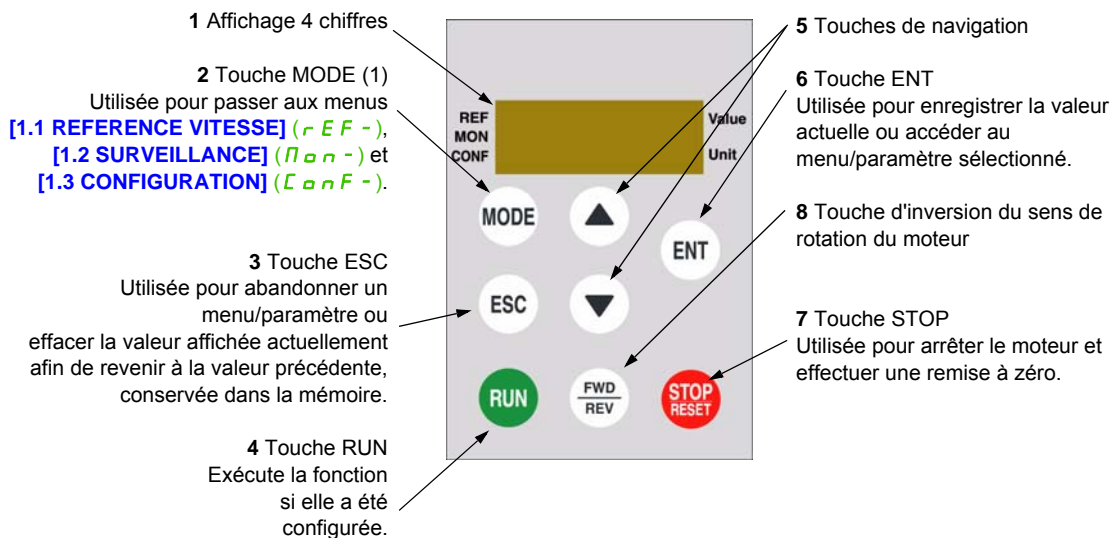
1 Affichage 4 chiffres

2 Touche MODE (1)
Utilisée pour passer aux menus
[1.1 REFERENCE VITESSE] (r E F -),
[1.2 SURVEILLANCE] (M o n -) et
[1.3 CONFIGURATION] (C o n F -).

3 Touche ESC
Utilisée pour abandonner un menu/paramètre ou effacer la valeur affichée actuellement afin de revenir à la valeur précédente, conservée dans la mémoire.

4 Touche RUN
Exécute la fonction si elle a été configurée.

REF
MON
CONF
Value
Unit

MODE
ENT
ESC
RUN
FWD
REV
STOP
RESET

5 Touches de navigation

6 Touche ENT
Utilisée pour enregistrer la valeur actuelle ou accéder au menu/paramètre sélectionné.

8 Touche d'inversion du sens de rotation du moteur

7 Touche STOP
Utilisée pour arrêter le moteur et effectuer une remise à zéro.